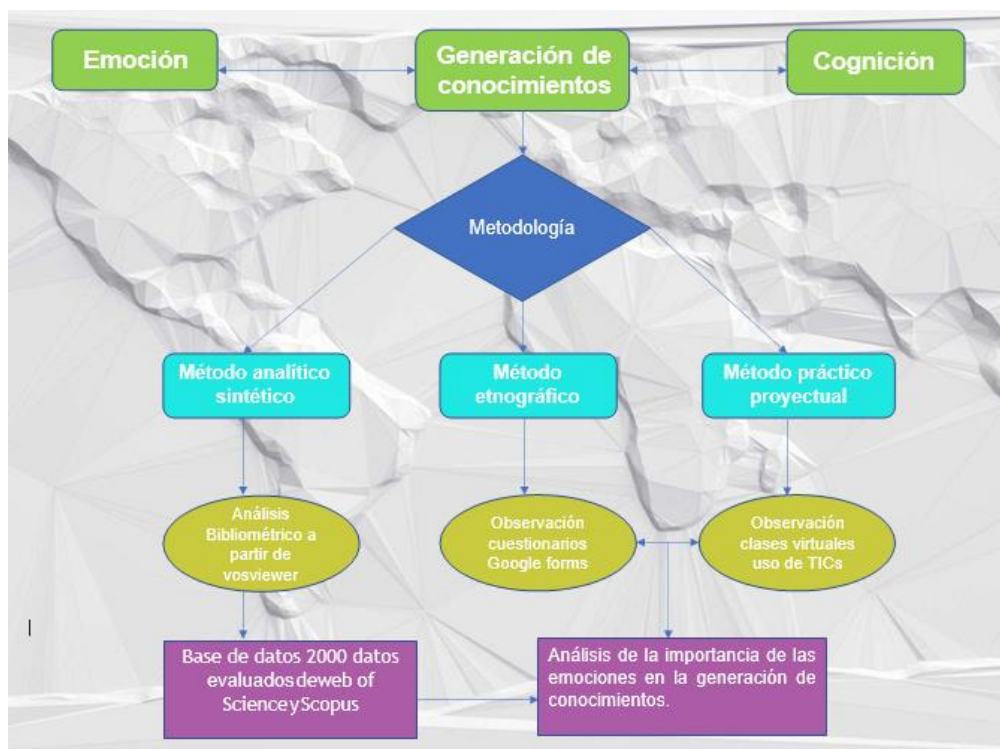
Emoción

Generación de conocimientos

Cognición

Metodología

Método analítico sintético

Método etnográfico

Método práctico proyectual

Análisis Bibliométrico a partir de vosviewer

Observación cuestionarios Google forms

Observación clases virtuales uso de TICs

Base de datos 2000 datos evaluados deweb of Science y Scopus

Análisis de la importancia de las emociones en la generación de conocimientos.